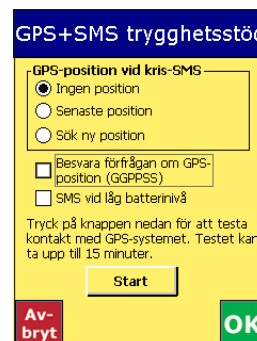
GPS+SMS trygghetsstö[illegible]

GPS-position vid kris-SMS
Ingen position
Senaste position
Sök ny position

Besvara förfrågan om GPS-position (GGPPSS)
SMS vid låg batterinivå

Tryck på knappen nedan för att testa kontakt med GPS-systemet. Testet ka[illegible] ta upp till 15 minuter.

Start

Avbryt

OK